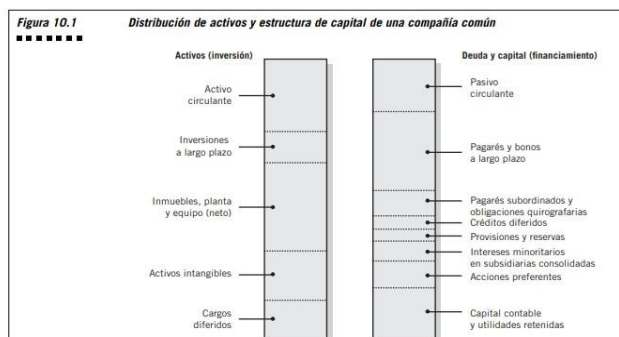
Figura 10.1 Distribución de activos y estructura de capital de una compañía común

Activos (inversión)

Activo circulante

Inversiones a largo plazo

Inmuebles, planta y equipo (neto)

Activos intangibles

Cargos diferidos

Deuda y capital (financiamiento)

Pasivo circulante

Pagarés y bonos a largo plazo

Pagarés subordinados y obligaciones quirografarias

Créditos diferidos

Provisiones y reservas

Intereses minoritarios en subsidiarias consolidadas

Acciones preferentes

Capital contable y utilidades retenidas